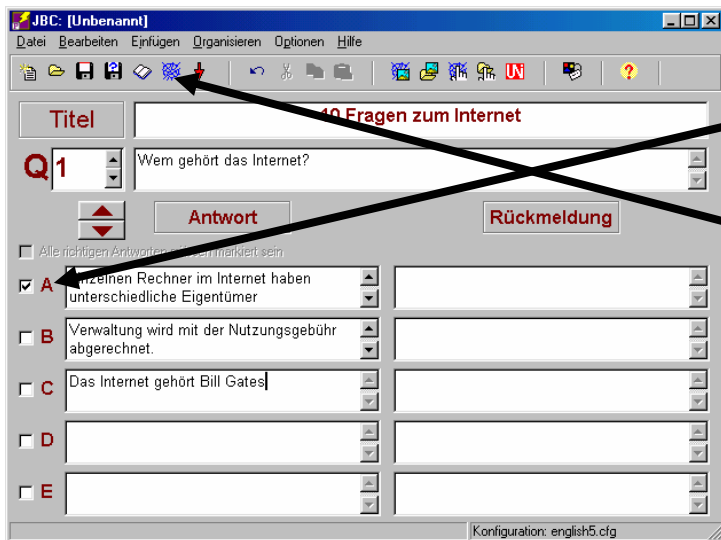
JBC: [Unbenannt]

Datei Bearbeiten Einfügen Organisieren Optionen Hilfe

Titel

10 Fragen zum Internet

Q 1

Wem gehört das Internet?

Antwort

Rückmeldung

Alle richtigen Antworten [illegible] markiert sein

A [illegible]zelnen Rechner im Internet haben unterschiedliche Eigentümer

B Verwaltung wird mit der Nutzungsgebühr abgerechnet.

C Das Internet gehört Bill Gates

D

E

Konfiguration: english5.cfg